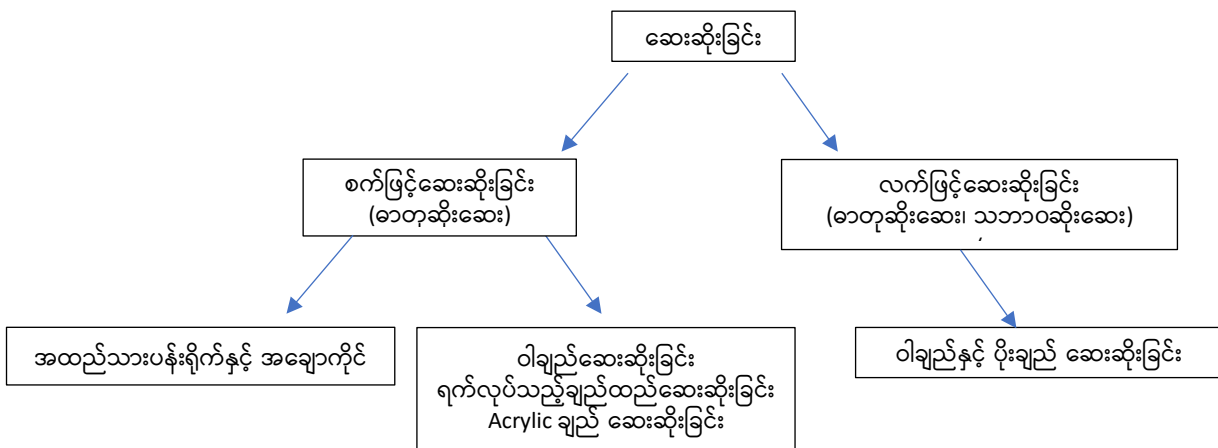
ဆေးဆိုးခြင်း

စက်ဖြင့်ဆေးဆိုးခြင်း
(ဓာတုဆိုးဆေး)

လက်ဖြင့်ဆေးဆိုးခြင်း
(ဓာတုဆိုးဆေး၊ သဘာဝဆိုးဆေး)

အထည်သားပန်းရိုက်နှင့် အချောကိုင်

ဝါချည်ဆေးဆိုးခြင်း
ရက်လုပ်သည့်ချည်ထည်ဆေးဆိုးခြင်း
Acrylic ချည် ဆေးဆိုးခြင်း

ဝါချည်နှင့် ပိုးချည် ဆေးဆိုးခြင်း